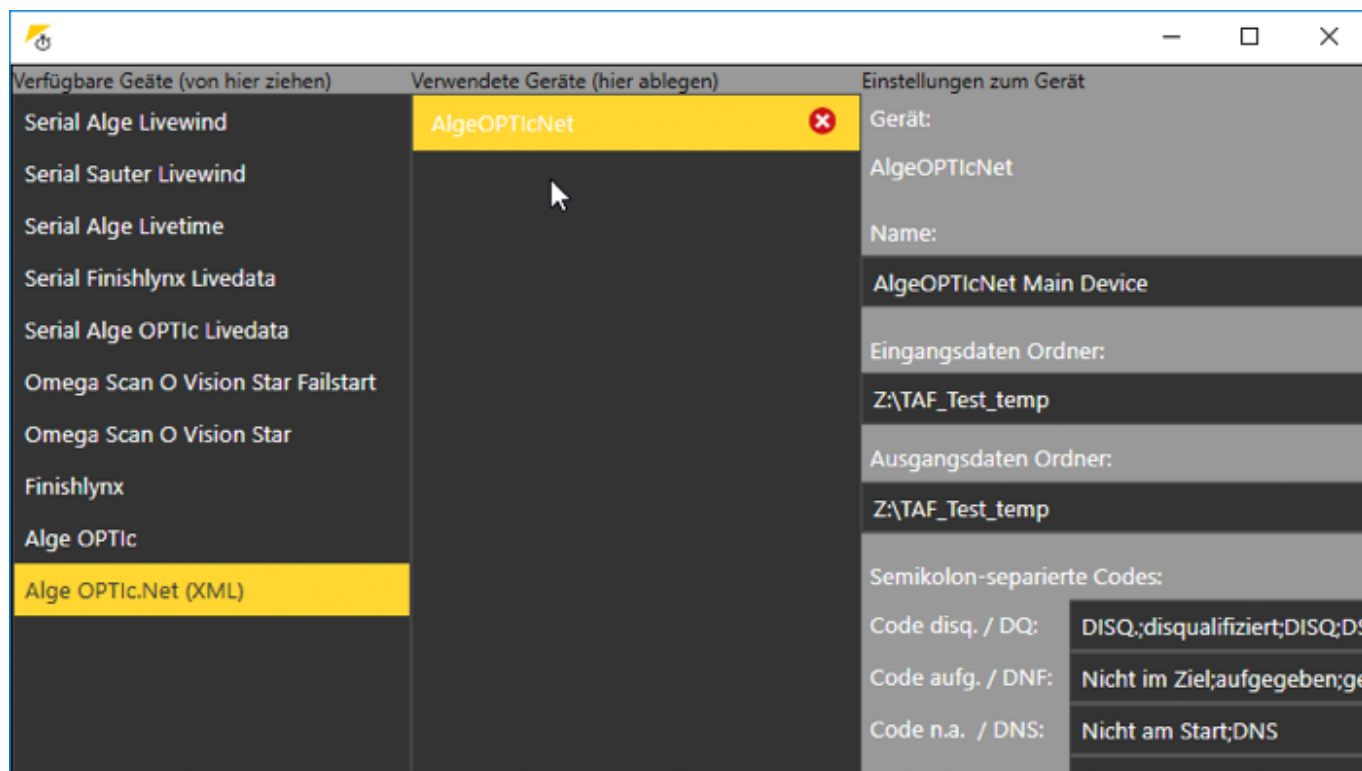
Verfügbare Geäte (von hier ziehen)

Serial Alge Livewind
Serial Sauter Livewind
Serial Alge Livetime
Serial Finishlynx Livedata
Serial Alge OPTIc Livedata
Omega Scan O Vision Star Failstart
Omega Scan O Vision Star
Finishlynx
Alge OPTIc
Alge OPTIc.Net (XML)

Verwendete Geräte (hier ablegen)

AlgeOPTIcNet

Einstellungen zum Gerät

Gerät:
AlgeOPTIcNet
Name:
AlgeOPTIcNet Main Device
Eingangsdaten Ordner:
Z:\TAF_Test_temp
Ausgangsdaten Ordner:
Z:\TAF_Test_temp
Semikolon-separierte Codes:

| Code disq. / DQ: | DISQ.;disqualifiziert;DISQ;D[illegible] |
| Code aufg. / DNF: | Nicht im Ziel;aufgegeben;g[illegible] |
| Code n.a. / DNS: | Nicht am Start;DNS |